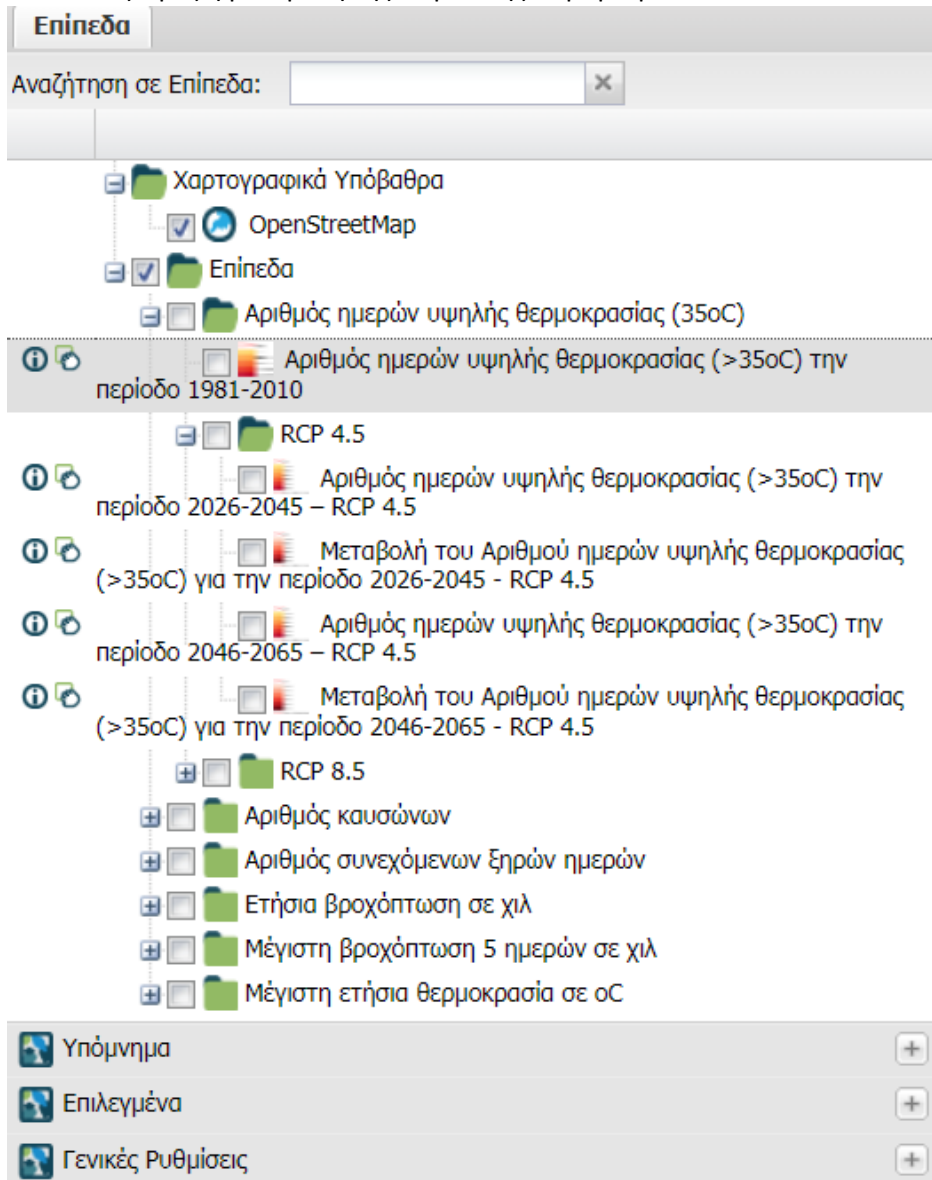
Επίπεδα

Αναζήτηση σε Επίπεδα:

Χαρτογραφικά Υπόβαθρα

OpenStreetMap

Επίπεδα

Αριθμός ημερών υψηλής θερμοκρασίας (35oC)

Αριθμός ημερών υψηλής θερμοκρασίας (>35oC) την περίοδο 1981-2010

RCP 4.5

Αριθμός ημερών υψηλής θερμοκρασίας (>35oC) την περίοδο 2026-2045 – RCP 4.5

Μεταβολή του Αριθμού ημερών υψηλής θερμοκρασίας (>35oC) για την περίοδο 2026-2045 - RCP 4.5

Αριθμός ημερών υψηλής θερμοκρασίας (>35oC) την περίοδο 2046-2065 – RCP 4.5

Μεταβολή του Αριθμού ημερών υψηλής θερμοκρασίας (>35oC) για την περίοδο 2046-2065 - RCP 4.5

RCP 8.5

Αριθμός καυσώνων

Αριθμός συνεχόμενων ξηρών ημερών

Ετήσια βροχόπτωση σε χιλ

Μέγιστη βροχόπτωση 5 ημερών σε χιλ

Μέγιστη ετήσια θερμοκρασία σε oC

Υπόμνημα

Επιλεγμένα

Γενικές Ρυθμίσεις